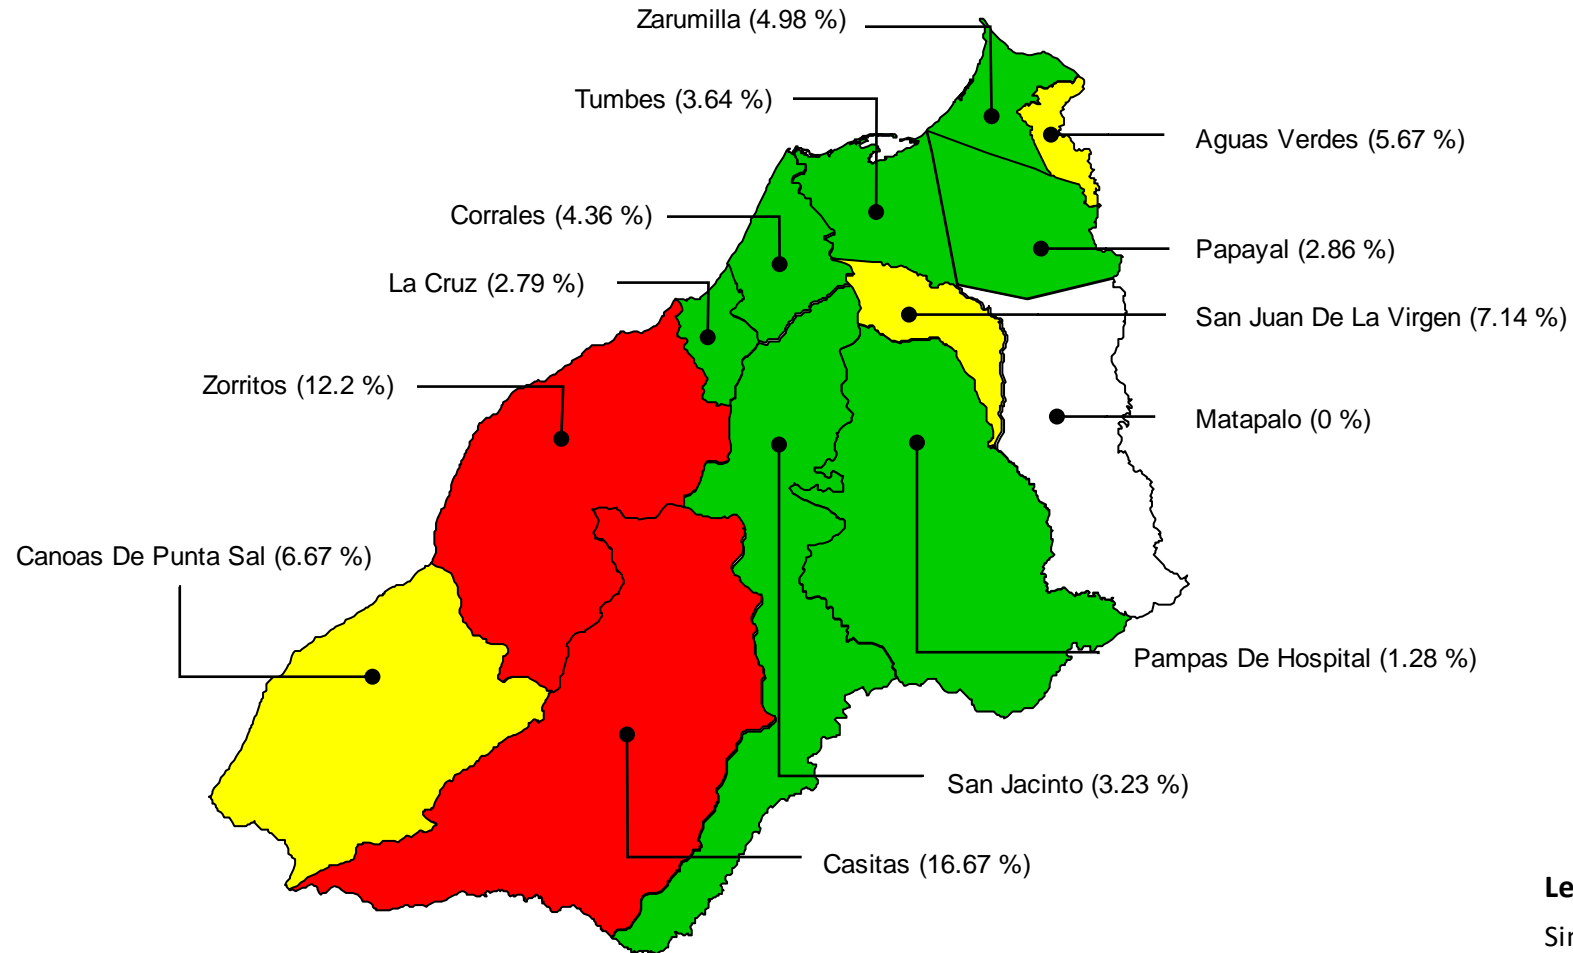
Zarumilla (4.98 %)

Tumbes (3.64 %)

Aguas Verdes (5.67 %)

Corrales (4.36 %)

Papayal (2.86 %)

La Cruz (2.79 %)

San Juan De La Virgen (7.14 %)

Zorritos (12.2 %)

Matapalo (0 %)

Canoas De Punta Sal (6.67 %)

Pampas De Hospital (1.28 %)

San Jacinto (3.23 %)

Casitas (16.67 %)

Le

Sir